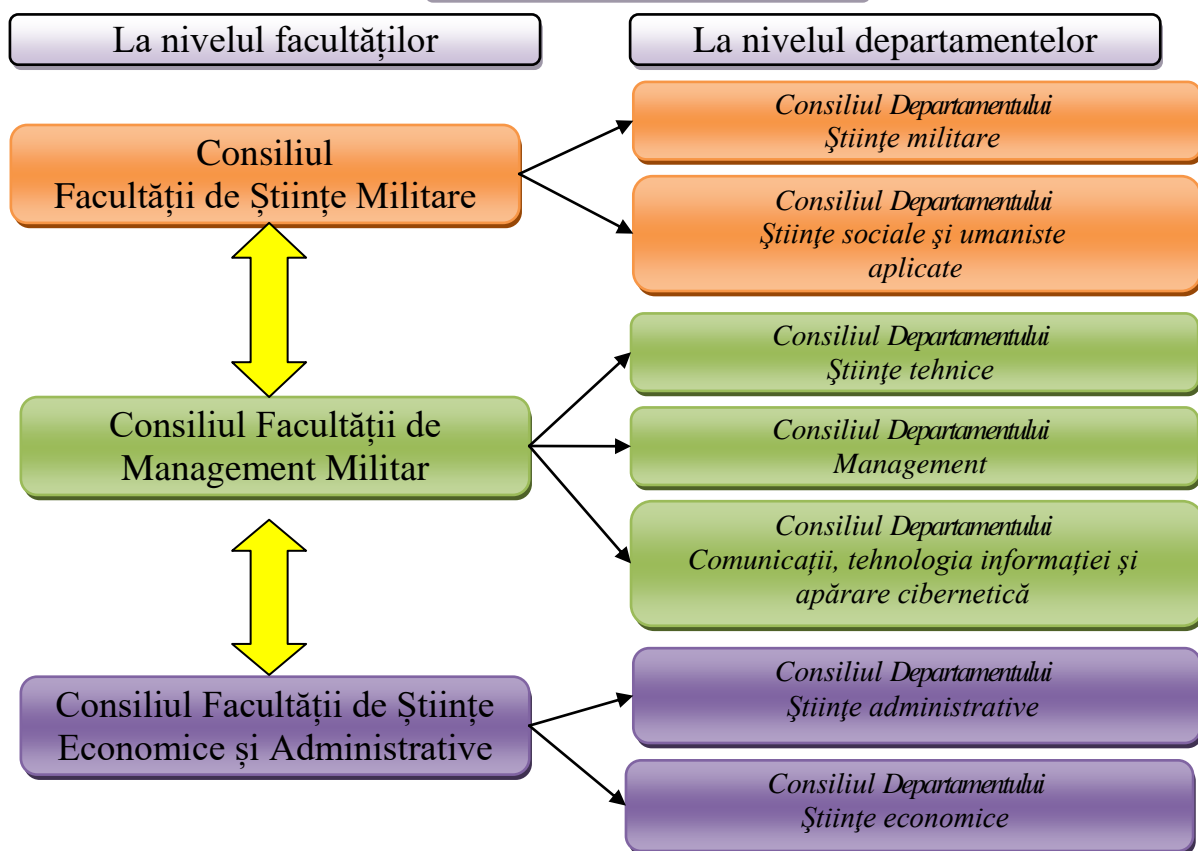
La nivelul facultăților

La nivelul departamentelor

Consiliul
Facultății de Științe Militare

Consiliul Departamentului
Ştiinţe militare

Consiliul Departamentului
Ştiinţe sociale şi umaniste aplicate

Consiliul Departamentului
Ştiinţe tehnice

Consiliul Facultății de Management Militar

Consiliul Departamentului
Management

Consiliul Departamentului
Comunicații, tehnologia informației și apărare cibernetică

Consiliul Departamentului
Ştiinţe administrative

Consiliul Facultății de Științe Economice și Administrative

Consiliul Departamentului
Ştiinţe economice